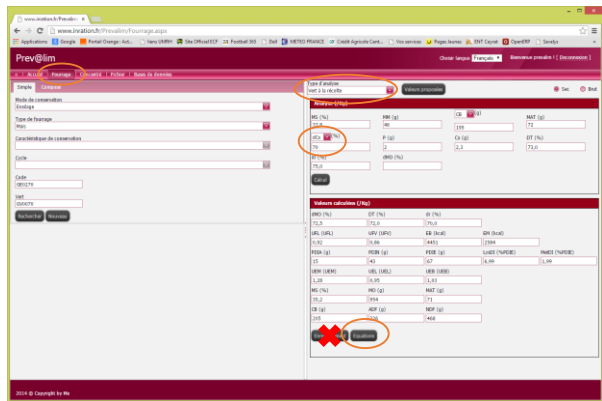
www.inration.fr/Prevalim ×

www.inration.fr/Prevalim/Fourrage.aspx

Applications Google Portail Orange - Acti... Yves SIMMH Site Officiel ECF Football 365 Dell METEO FRANCE Crédit Agricole Cent... Vos services Pages Jaunes ENT Cayrol OpenERP Serelys

Prev@lim

Choisir langue Français Bienvenue prevalim ! [ Déconnexion ]

Accueil Fourrage Concentré Ration Bases de données

Simple Composé

Mode de conservation
Ensilage

Type de fourrage
Maïs

Caractéristique de conservation

Cycle

Code
000179

Vert
000079

Rechercher Nouveau

Type d'analyse
Vert à la récolte

Valeurs proposées

Sec Brut

Analyses (/Kg)

MS (%)
33,0

MM (g)
48

CB (g)
195

MAT (g)
72

dCs (%)
70

P (g)
2

Ca (g)
2,3

DT (%)
73,0

DE (%)
75,0

dMO (%)

Calcul

Valeurs calculées (/Kg)

DMO (%)
72,5

DT (%)
73,0

dt (%)
75,0

UFL (UFL)
0,92

UFV (UFV)
0,86

EB (kcal)
4451

EN (kcal)
2584

PDIA (g)
15

PDIN (g)
43

PDIE (g)
67

LysDI (%PDIE)
6,99

MetDI (%PDIE)
1,99

UEM (UEM)
1,20

UEL (UEL)
0,99

UEB (UEB)
1,03

MS (%)
35,2

MO (g)
954

MAT (g)
71

CB (g)
205

ADF (g)
226

NDF (g)
468

Equations

2014 © Copyright by Me